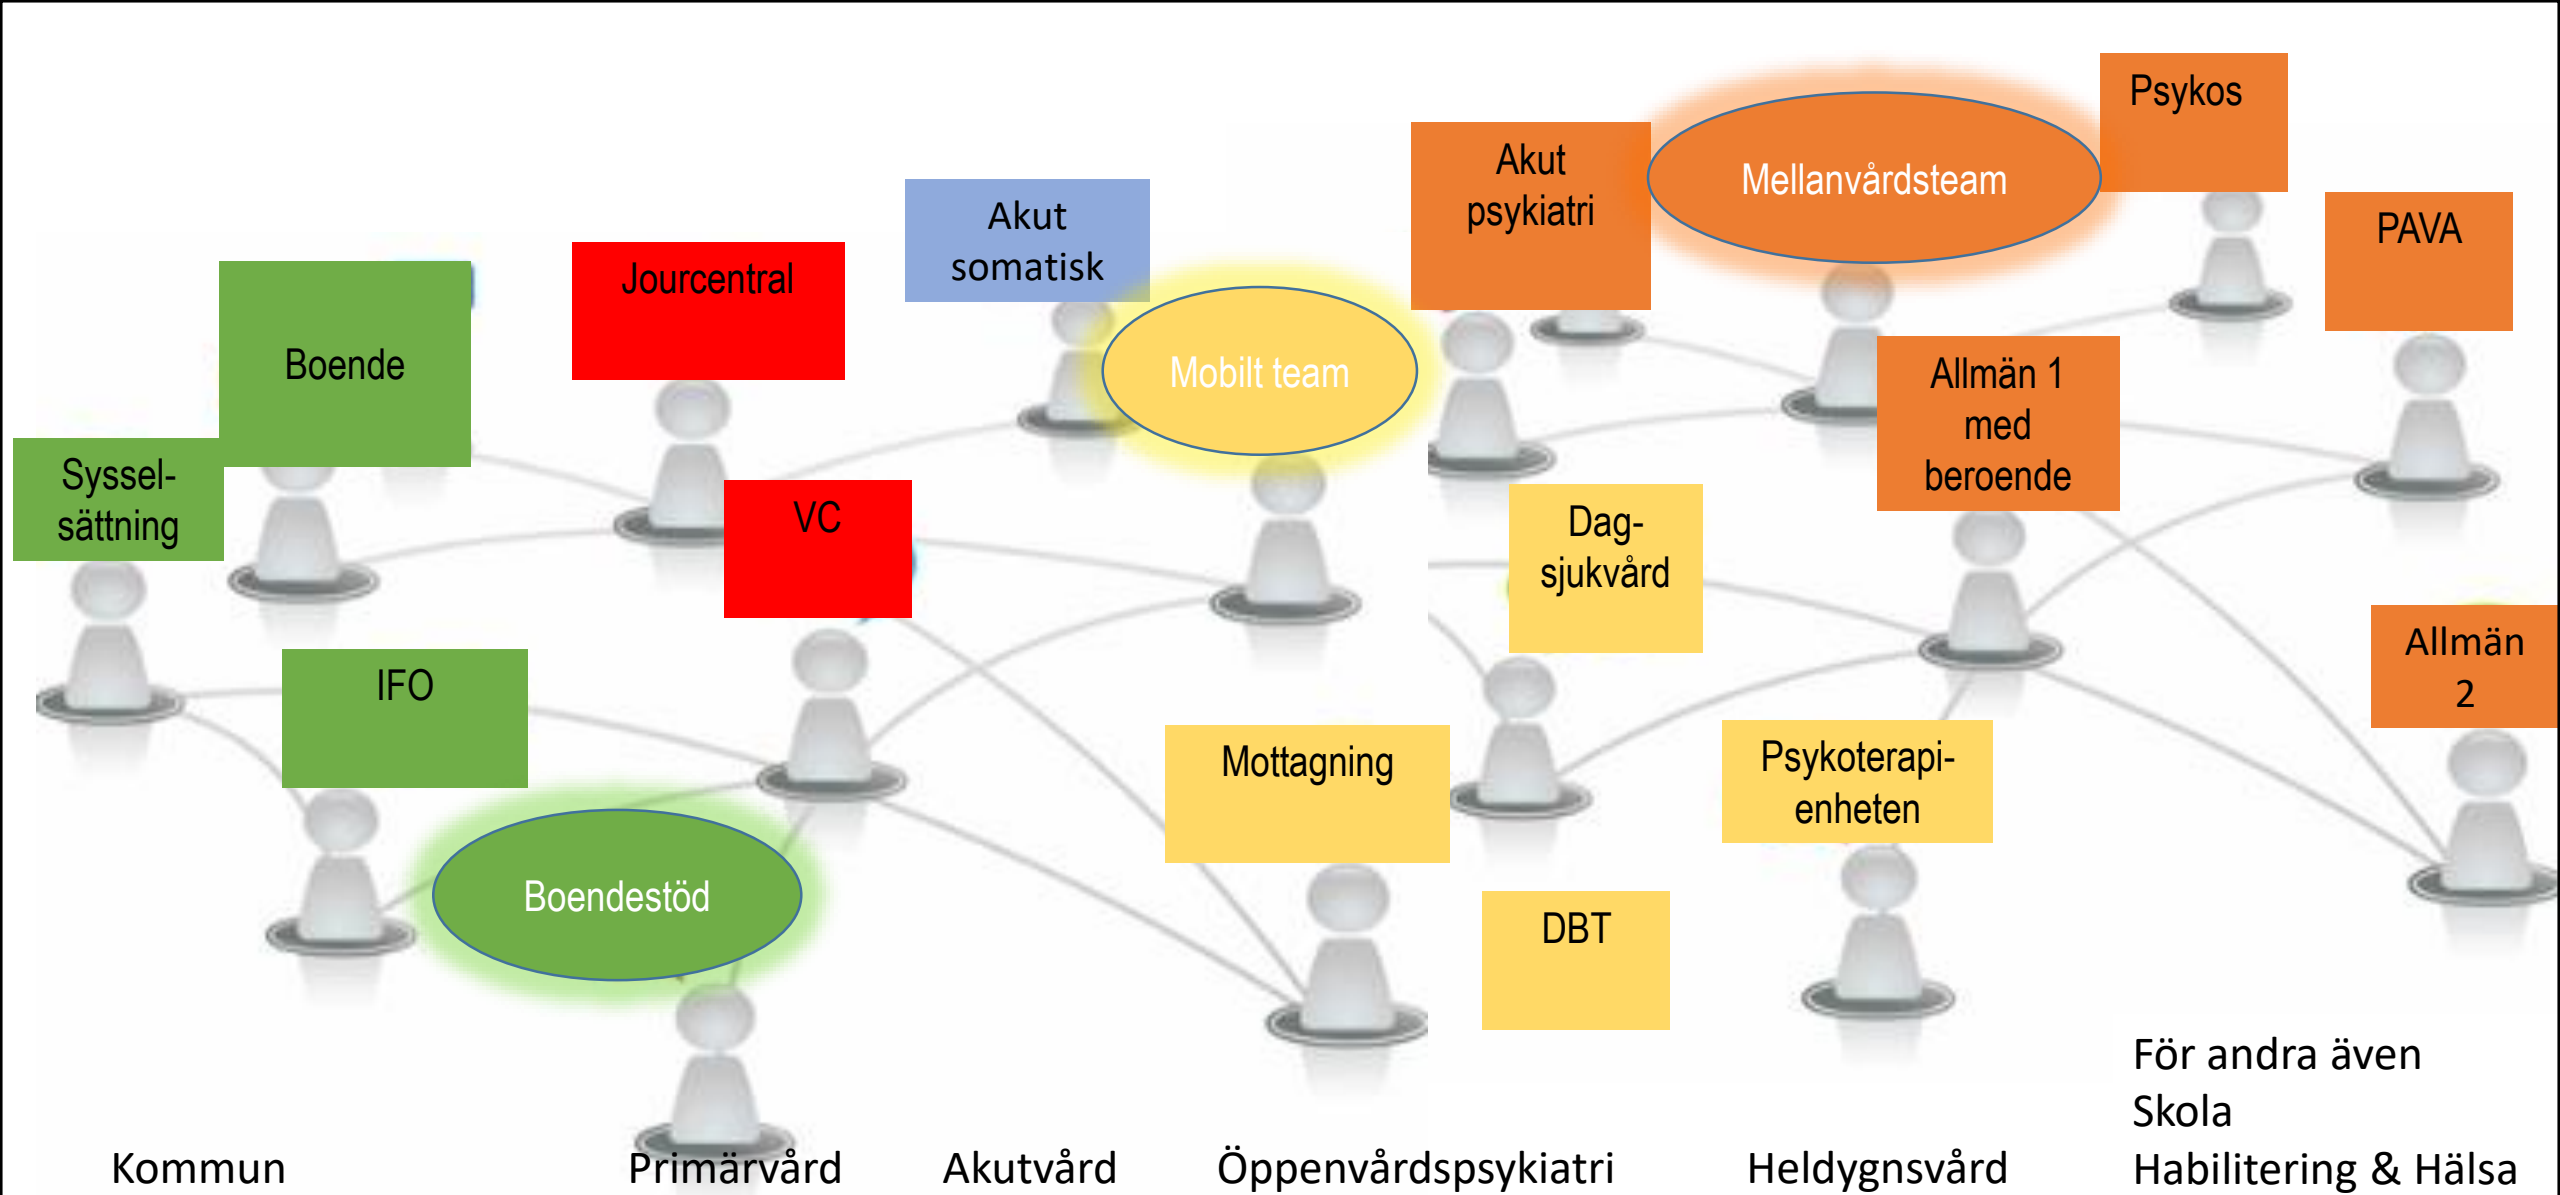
Psykos

Akut psykiatri

Mellanvårdsteam

PAVA

Akut somatisk

Jourcentral

Boende

Mobilt team

Allmän 1 med beroende

Syssel-sättning

VC

Dag-sjukvård

IFO

Allmän 2

Mottagning

Psykoterapi-enheten

Boendestöd

DBT

För andra även
Skola
Habilitering & Hälsa

Kommun

Primärvård

Akutvård

Öppenvårdspsykiatri

Heldygnsvård